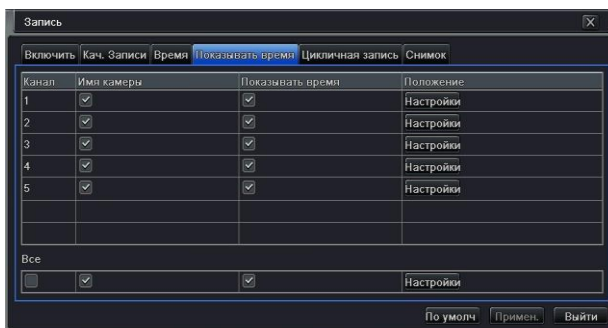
Запись

X

Включить | Кач. Записи | Время | Показывать время | Цикличная запись | Снимок

| Канал | Имя камеры | Показывать время | Положение |
|---|---|---|---|
| 1 | ☑ | ☑ | Настройки |
| 2 | ☑ | ☑ | Настройки |
| 3 | ☑ | ☑ | Настройки |
| 4 | ☑ | ☑ | Настройки |
| 5 | ☑ | ☑ | Настройки |
| | | | |
| | | | |

Все

| ☐ | ☑ | ☑ | Настройки |
|---|---|---|---|

По умолч | Примен. | Выйти